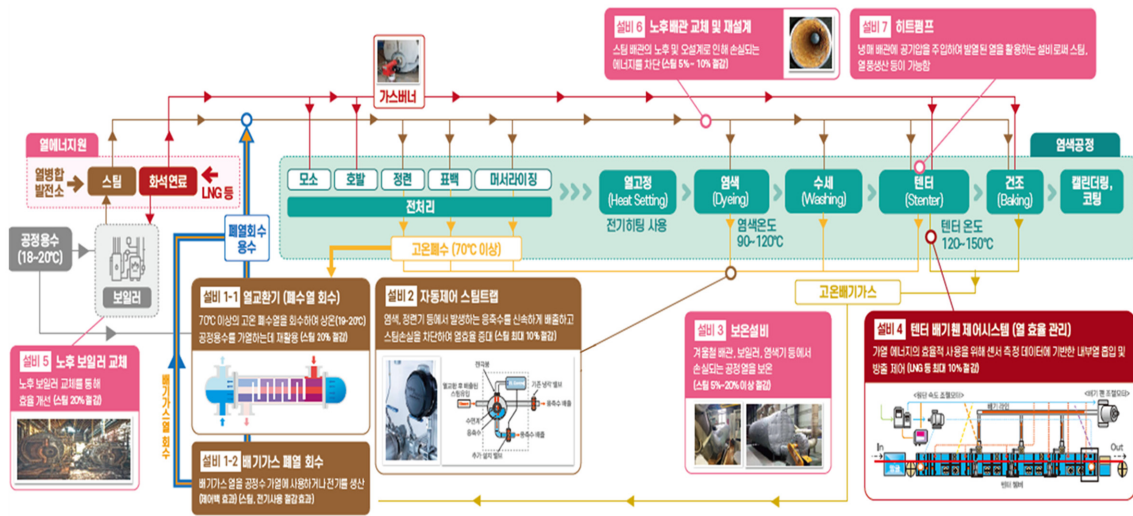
설비 6 노후배관 교체 및 재설계
스팀 배관의 노후 및 오설계로 인해 손실되는 에너지를 차단 (스팀 5%~10% 절감)

설비 7 히트펌프
냉매 배관에 공기압을 주입하여 발열된 열을 활용하는 설비로써 스팀, 열풍생산 등이 가능함

가스버너

열에너지원
열병합 발전소
스팀
화석연료
LNG 등

염색공정

모소
호발
정련
표백
머서라이징
전처리

열고정 (Heat Setting)
전기히팅 사용

염색 (Dyeing)
염색온도 90~120℃

수세 (Washing)

텐터 (Stenter)
텐터 온도 120~150℃

건조 (Baking)

캘린더링, 코팅

공정용수 (18~20℃)

보일러

폐열회수 용수

고온폐수 (70℃ 이상)

고온배기가스

배기가스열 회수

설비 1-1 열교환기 (폐수열 회수)
70℃ 이상의 고온 폐수열을 회수하여 상온(19~20℃) 공정용수를 가열하는데 재활용 (스팀 20% 절감)

설비 2 자동제어 스팀트랩
염색, 정련기 등에서 발생하는 응축수를 신속하게 배출하고 스팀손실을 차단하여 열효율 증대 (스팀 최대 10% 절감)

설비 3 보온설비
겨울철 배관, 보일러, 염색기 등에서 손실되는 공정 열을 보온 (스팀 5%~20% 이상 절감)

설비 4 텐터 배기팬 제어시스템 (열 효율 관리)
가열 에너지의 효율적 사용을 위해 센서 측정 데이터에 기반한 내부열 흡입 및 방출 제어 (LNG 등 최대 10% 절감)

설비 5 노후 보일러 교체
노후 보일러 교체를 통해 효율 개선 (스팀 20% 절감)

설비 1-2 배기가스 폐열 회수
배기가스 열을 공정수 가열에 사용하거나 전기를 생산 (폐에백 효과) (스팀, 전기사용 절감 효과)

In
Out